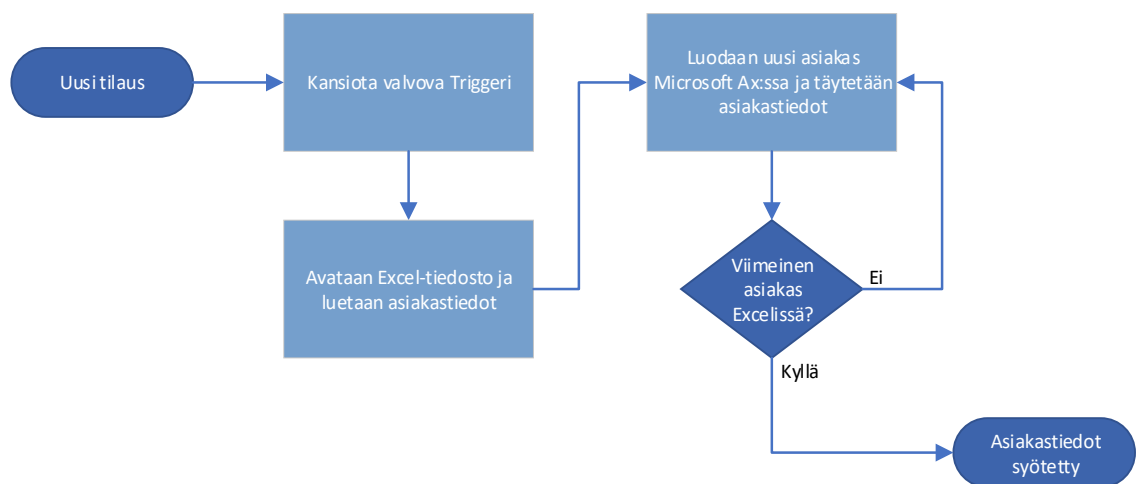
Uusi tilaus

Kansiota valvova Triggeri

Avataan Excel-tiedosto ja luetaan asiakastiedot

Luodaan uusi asiakas Microsoft Ax:ssa ja täytetään asiakastiedot

Viimeinen asiakas Excelissä?

Ei

Kyllä

Asiakastiedot syötetty